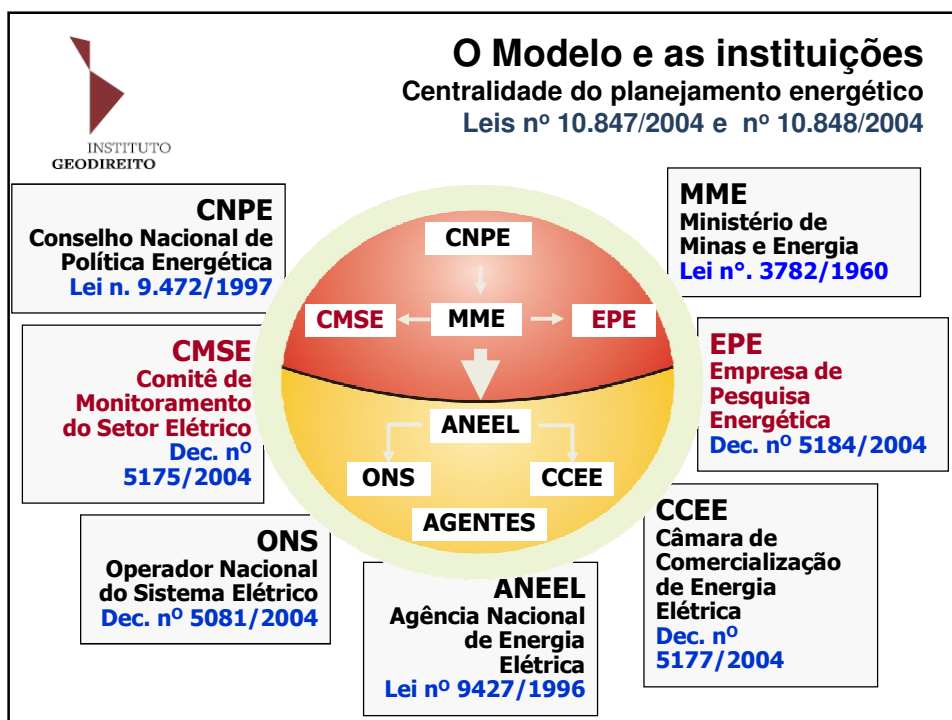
INSTITUTO GEODIREITO

O Modelo e as instituições
Centralidade do planejamento energético
Leis nº 10.847/2004 e nº 10.848/2004

CNPE
Conselho Nacional de Política Energética
Lei n. 9.472/1997

MME
Ministério de Minas e Energia
Lei nº. 3782/1960

CNPE
CMSE
MME
EPE
ANEEL
ONS
CCEE
AGENTES

CMSE
Comitê de Monitoramento do Setor Elétrico
Dec. nº 5175/2004

EPE
Empresa de Pesquisa Energética
Dec. nº 5184/2004

ONS
Operador Nacional do Sistema Elétrico
Dec. nº 5081/2004

ANEEL
Agência Nacional de Energia Elétrica
Lei nº 9427/1996

CCEE
Câmara de Comercialização de Energia Elétrica
Dec. nº 5177/2004